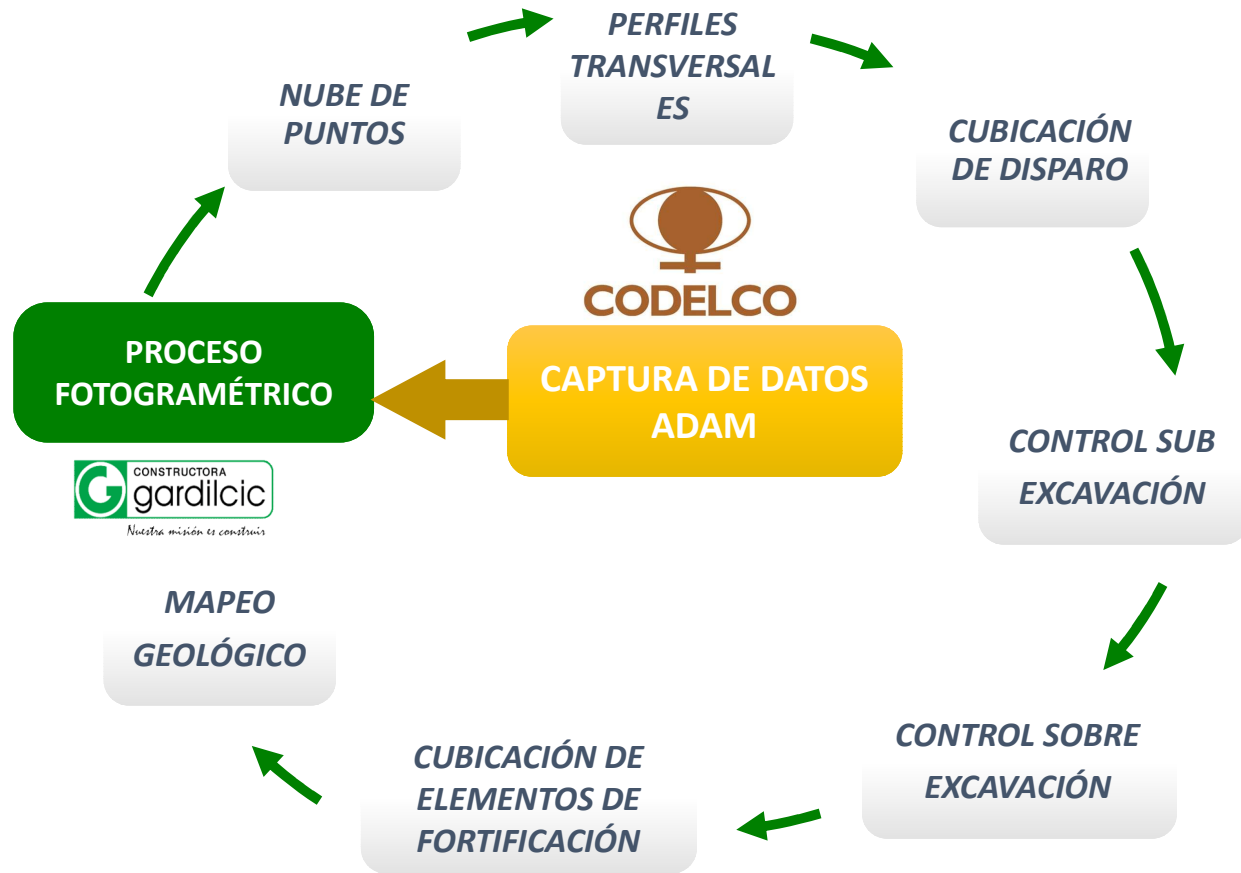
NUBE DE PUNTOS

PERFILES TRANSVERSAL ES

CUBICACIÓN DE DISPARO

CODELCO

PROCESO FOTOGRAMÉTRICO

CAPTURA DE DATOS ADAM

CONSTRUCTORA
gardilcic
Nuestra misión es construir

CONTROL SUB EXCAVACIÓN

MAPEO GEOLÓGICO

CONTROL SOBRE EXCAVACIÓN

CUBICACIÓN DE ELEMENTOS DE FORTIFICACIÓN